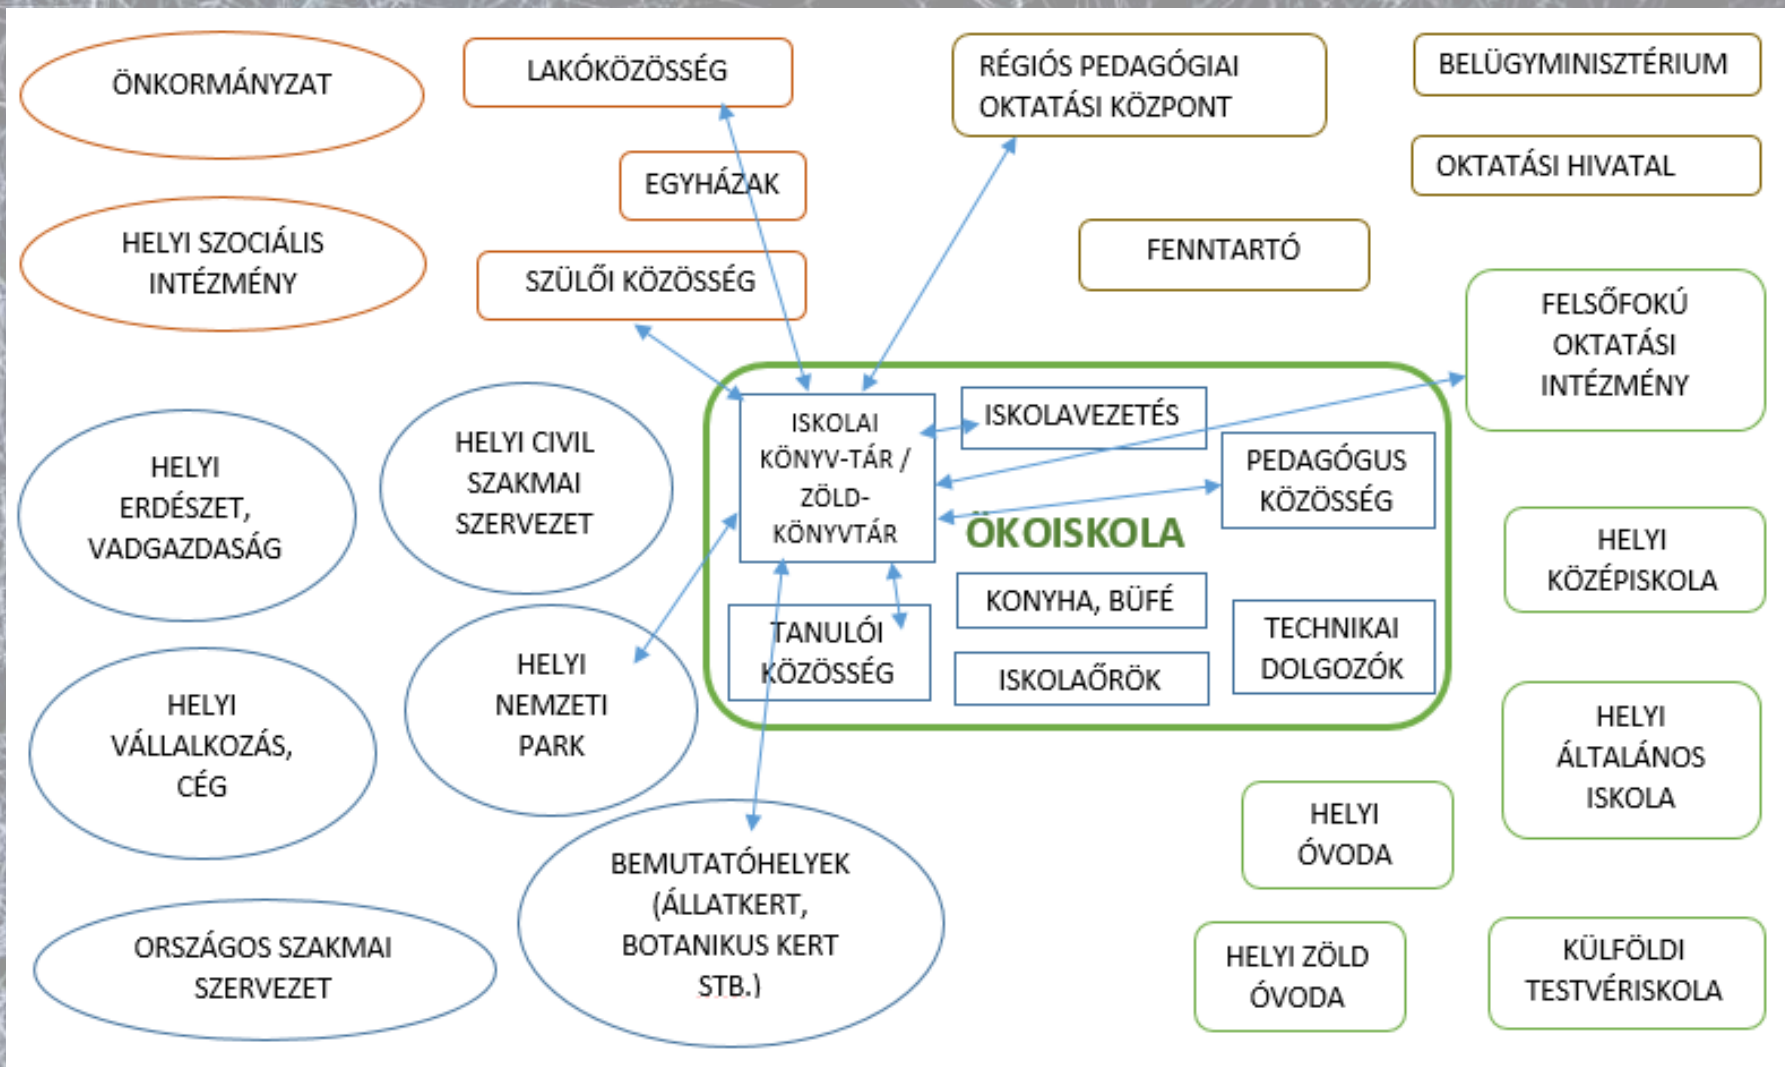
ÖNKORMÁNYZAT

LAKÓKÖZÖSSÉG

RÉGIÓS PEDAGÓGIAI OKTATÁSI KÖZPONT

BELÜGYMINISZTÉRIUM

OKTATÁSI HIVATAL

EGYHÁZAK

HELYI SZOCIÁLIS INTÉZMÉNY

SZÜLŐI KÖZÖSSÉG

FENNTARTÓ

FELSŐFOKÚ OKTATÁSI INTÉZMÉNY

HELYI ERDÉSZET, VADGAZDASÁG

HELYI CIVIL SZAKMAI SZERVEZET

ISKOLAI KÖNYV-TÁR / ZÖLD-KÖNYVTÁR

ISKOLAVEZETÉS

PEDAGÓGUS KÖZÖSSÉG

ÖKOISKOLA

HELYI KÖZÉPISKOLA

KONYHA, BÜFÉ

TECHNIKAI DOLGOZÓK

TANULÓI KÖZÖSSÉG

ISKOLAŐRÖK

HELYI NEMZETI PARK

HELYI VÁLLALKOZÁS, CÉG

HELYI ÁLTALÁNOS ISKOLA

HELYI ÓVODA

BEMUTATÓHELYEK (ÁLLATKERT, BOTANIKUS KERT STB.)

ORSZÁGOS SZAKMAI SZERVEZET

HELYI ZÖLD ÓVODA

KÜLFÖLDI TESTVÉRISKOLA